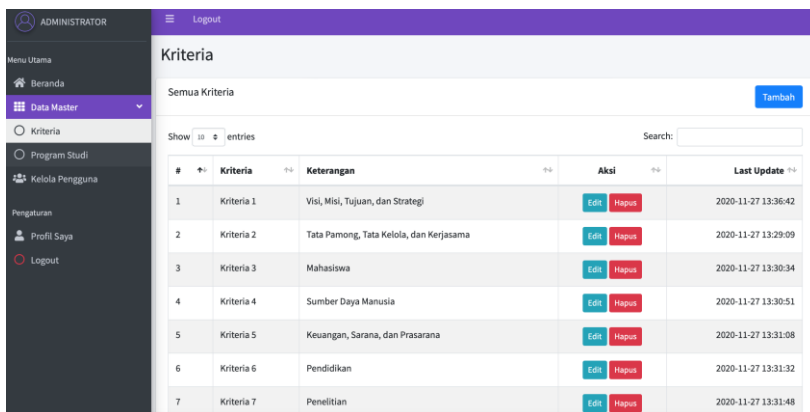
ADMINISTRATOR

Menu Utama

Beranda

Data Master

Kriteria

Program Studi

Kelola Pengguna

Pengaturan

Profil Saya

Logout

Logout

Kriteria

Semua Kriteria

Tambah

Show 10 entries

Search:

| # | Kriteria | Keterangan | Aksi | Last Update |
|---|---|---|---|---|
| 1 | Kriteria 1 | Visi, Misi, Tujuan, dan Strategi | Edit Hapus | 2020-11-27 13:36:42 |
| 2 | Kriteria 2 | Tata Pamong, Tata Kelola, dan Kerjasama | Edit Hapus | 2020-11-27 13:29:09 |
| 3 | Kriteria 3 | Mahasiswa | Edit Hapus | 2020-11-27 13:30:34 |
| 4 | Kriteria 4 | Sumber Daya Manusia | Edit Hapus | 2020-11-27 13:30:51 |
| 5 | Kriteria 5 | Keuangan, Sarana, dan Prasarana | Edit Hapus | 2020-11-27 13:31:08 |
| 6 | Kriteria 6 | Pendidikan | Edit Hapus | 2020-11-27 13:31:32 |
| 7 | Kriteria 7 | Penelitian | Edit Hapus | 2020-11-27 13:31:48 |